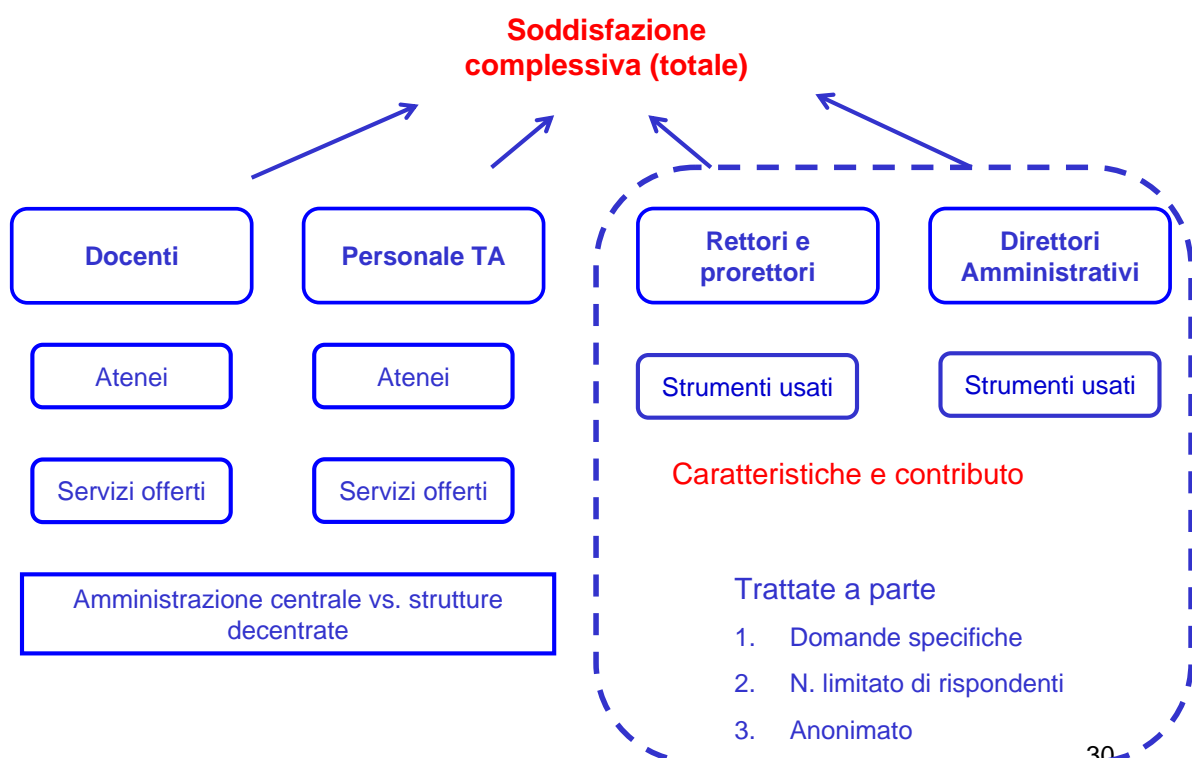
Soddisfazione complessiva (totale)

Docenti

Personale TA

Rettori e prorettori

Direttori Amministrativi

Atenei

Atenei

Strumenti usati

Strumenti usati

Servizi offerti

Servizi offerti

Caratteristiche e contributo

Amministrazione centrale vs. strutture decentrate

Trattate a parte

1. Domande specifiche

2. N. limitato di rispondenti

3. Anonimato

30